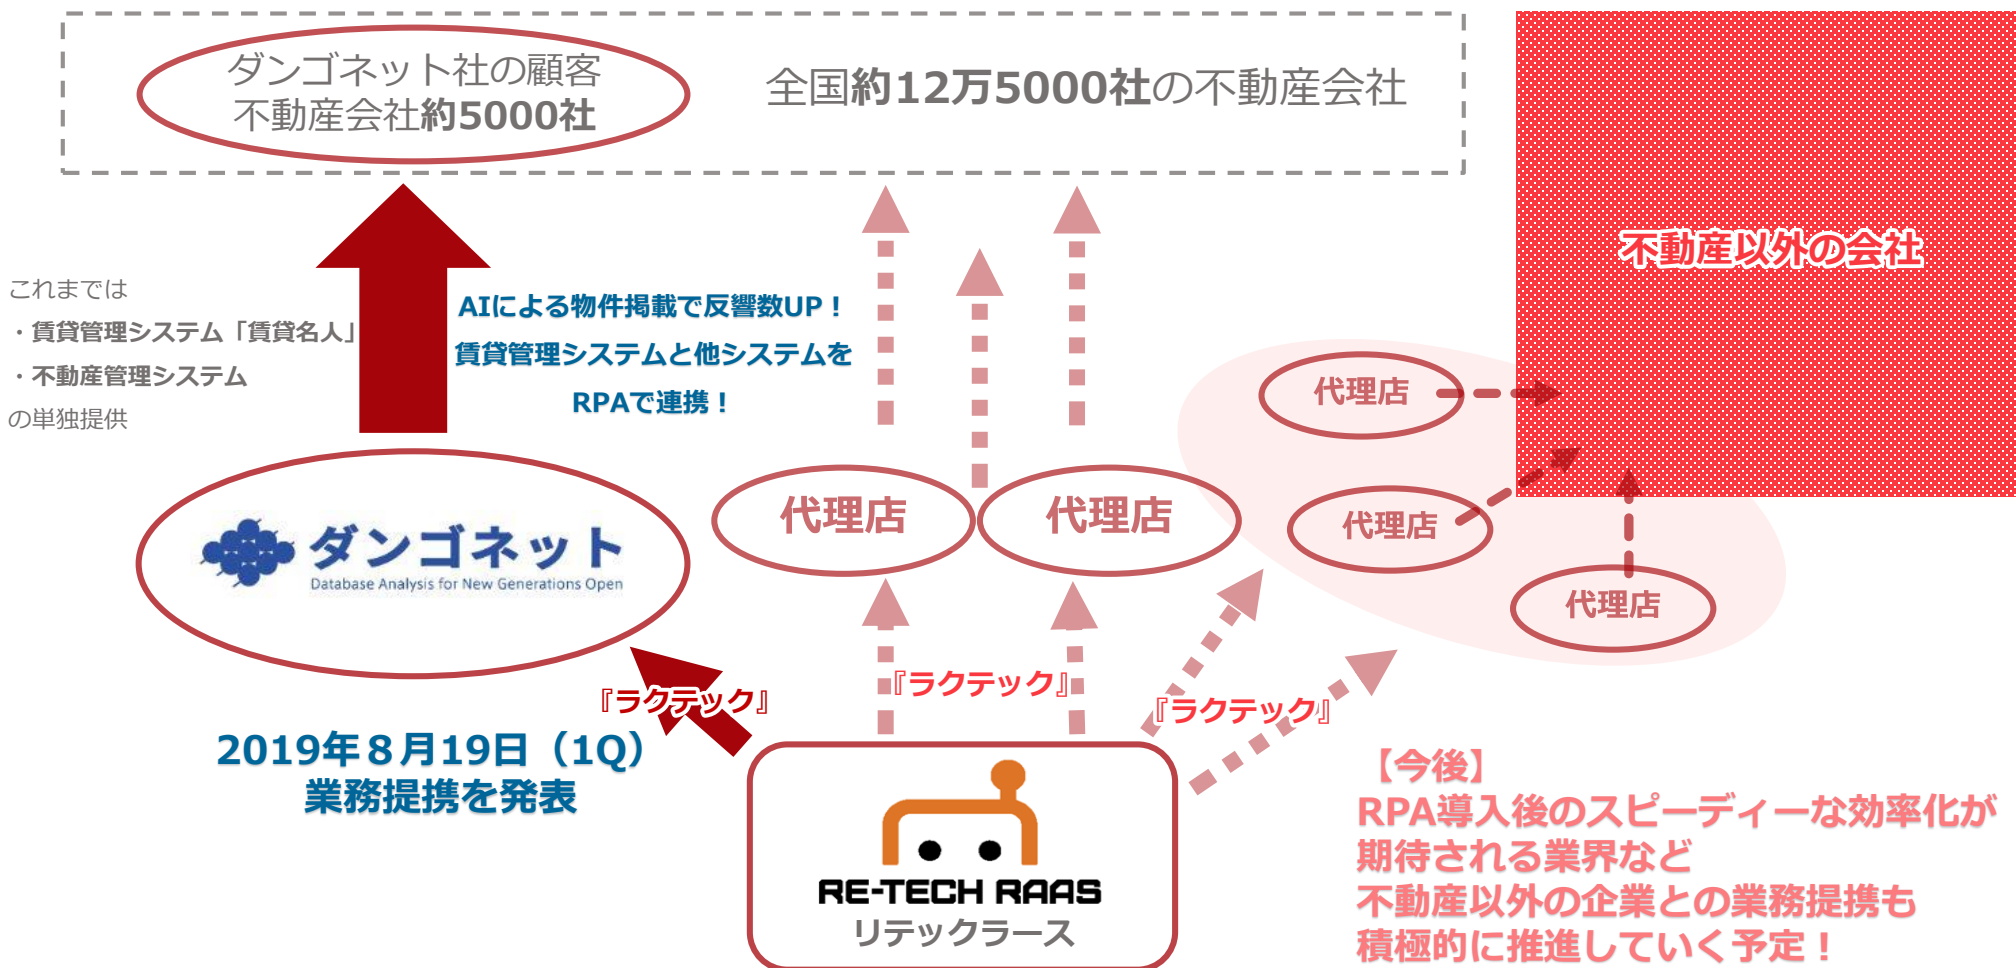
ダンゴネット社の顧客
不動産会社約5000社

全国約12万5000社の不動産会社

不動産以外の会社

これまでは
・賃貸管理システム「賃貸名人」
・不動産管理システム
の単独提供

AIによる物件掲載で反響数UP！
賃貸管理システムと他システムを
RPAで連携！

代理店

代理店

代理店

代理店

代理店

代理店

ダンゴネット
Database Analysis for New Generations Open

『ラクテック』

『ラクテック』

『ラクテック』

2019年８月19日（1Q）
業務提携を発表

RE-TECH RAAS
リテックラース

【今後】
RPA導入後のスピーディーな効率化が
期待される業界など
不動産以外の企業との業務提携も
積極的に推進していく予定！